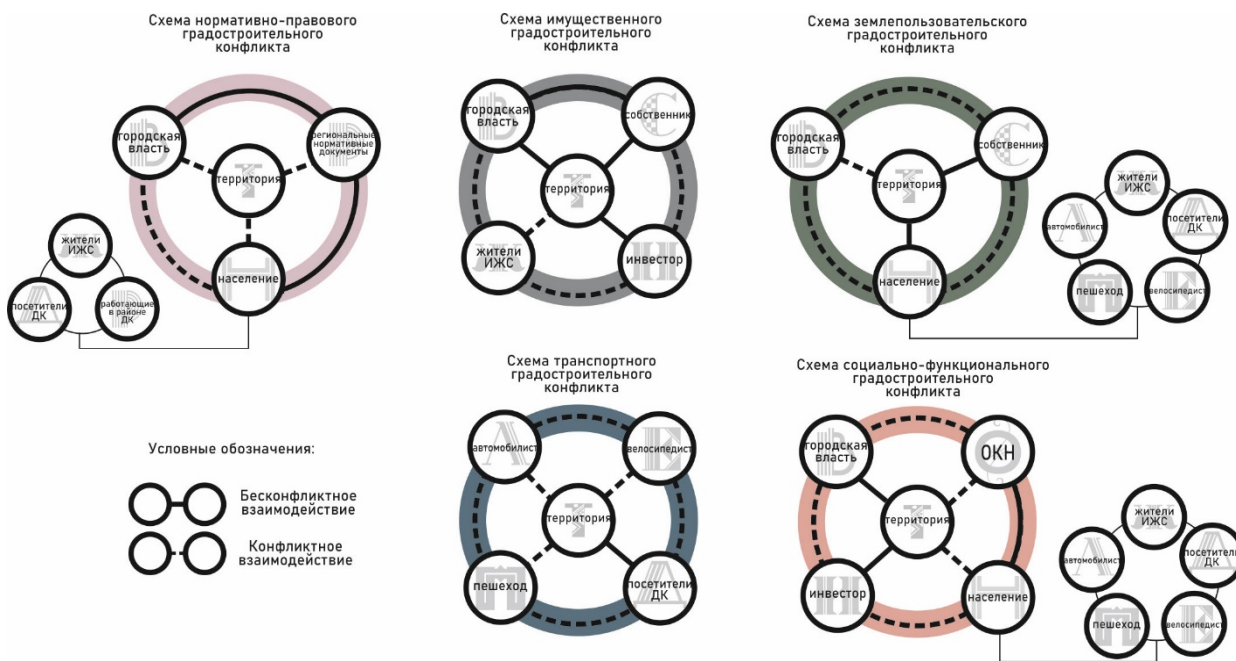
Схема нормативно-правового градостроительного конфликта

городская власть
региональные нормативные документы
территория
население
жители ИЖС
посетители ДК
работающие в районе ДК

Схема имущественного градостроительного конфликта

городская власть
собственник
территория
жители ИЖС
инвестор

Схема землепользовательского градостроительного конфликта

городская власть
собственник
территория
население
жители ИЖС
автомобилист
посетители ДК
пешеход
велосипедист

Условные обозначения:

Бесконфликтное взаимодействие
Конфликтное взаимодействие

Схема транспортного градостроительного конфликта

автомобилист
велосипедист
территория
пешеход
посетители ДК

Схема социально-функционального градостроительного конфликта

городская власть
ОКН
территория
инвестор
население
жители ИЖС
автомобилист
посетители ДК
пешеход
велосипедист